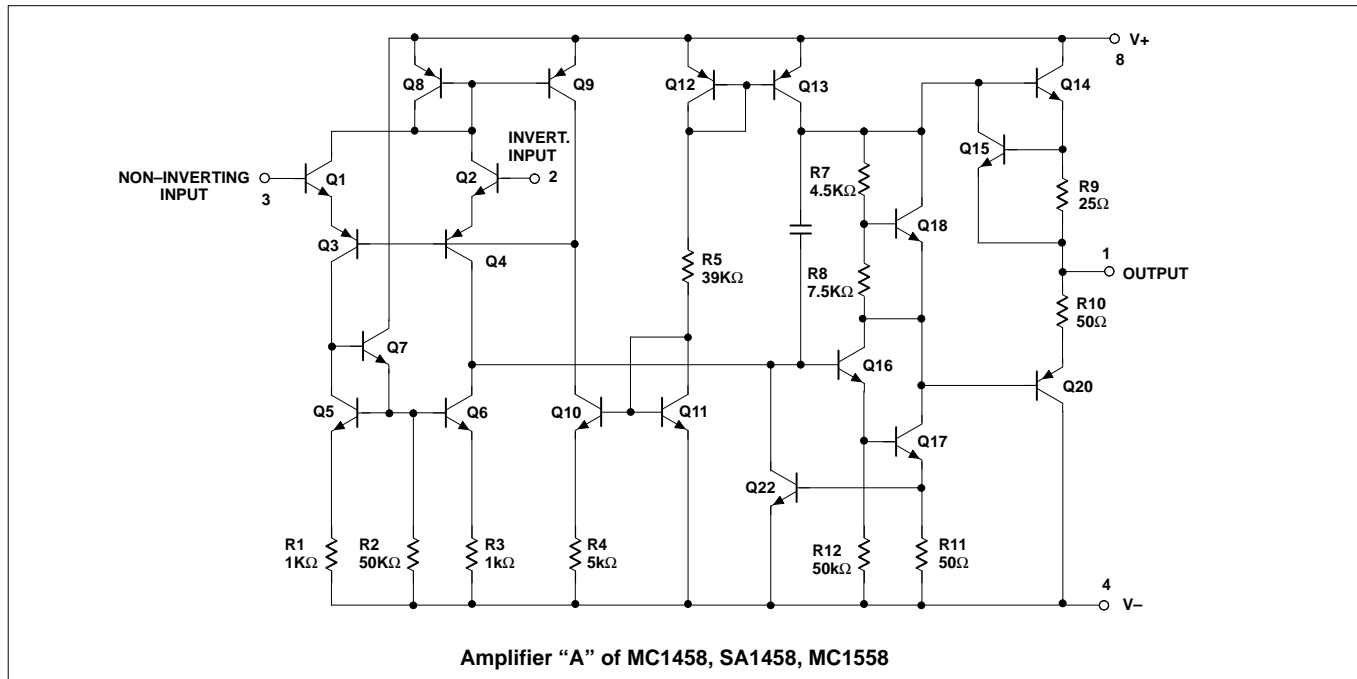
V+
8
Q8
Q9
Q12
Q13
Q14
INVERT. INPUT
NON–INVERTING INPUT
3
Q1
Q2
2
Q15
R7
4.5K$\Omega$
R9
25$\Omega$
Q3
Q4
Q18
R5
39K$\Omega$
R8
7.5K$\Omega$
1
OUTPUT
R10
50$\Omega$
Q7
Q16
Q5
Q6
Q10
Q11
Q20
Q17
Q22
R1
1K$\Omega$
R2
50K$\Omega$
R3
1k$\Omega$
R4
5k$\Omega$
R12
50k$\Omega$
R11
50$\Omega$
4
V–

Amplifier “A” of MC1458, SA1458, MC1558